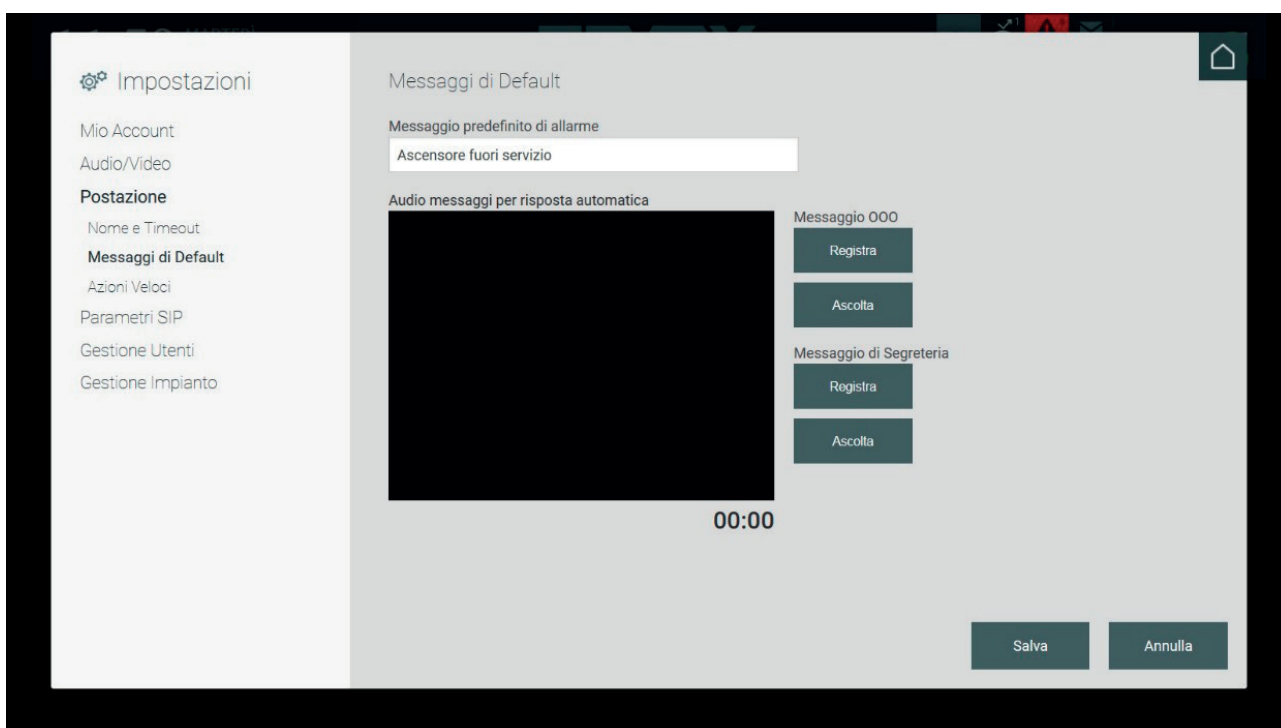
Impostazioni

Mio Account
Audio/Video
Postazione
Nome e Timeout
Messaggi di Default
Azioni Veloci
Parametri SIP
Gestione Utenti
Gestione Impianto

Messaggi di Default

Messaggio predefinito di allarme
Ascensore fuori servizio

Audio messaggi per risposta automatica

00:00

Messaggio OOO
Registra
Ascolta

Messaggio di Segreteria
Registra
Ascolta

Salva
Annulla